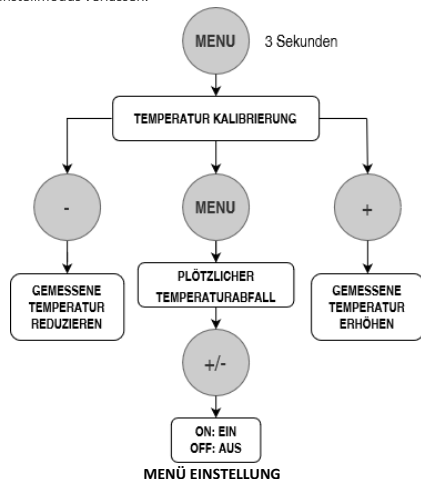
Einstellmodus verlassen.

MENU 3 Sekunden

TEMPERATUR KALIBRIERUNG

-

MENU

+

GEMESSENE TEMPERATUR REDUZIEREN

PLÖTZLICHER TEMPERATURABFALL

GEMESSENE TEMPERATUR ERHÖHEN

+/-

ON: EIN
OFF: AUS

MENÜ EINSTELLUNG